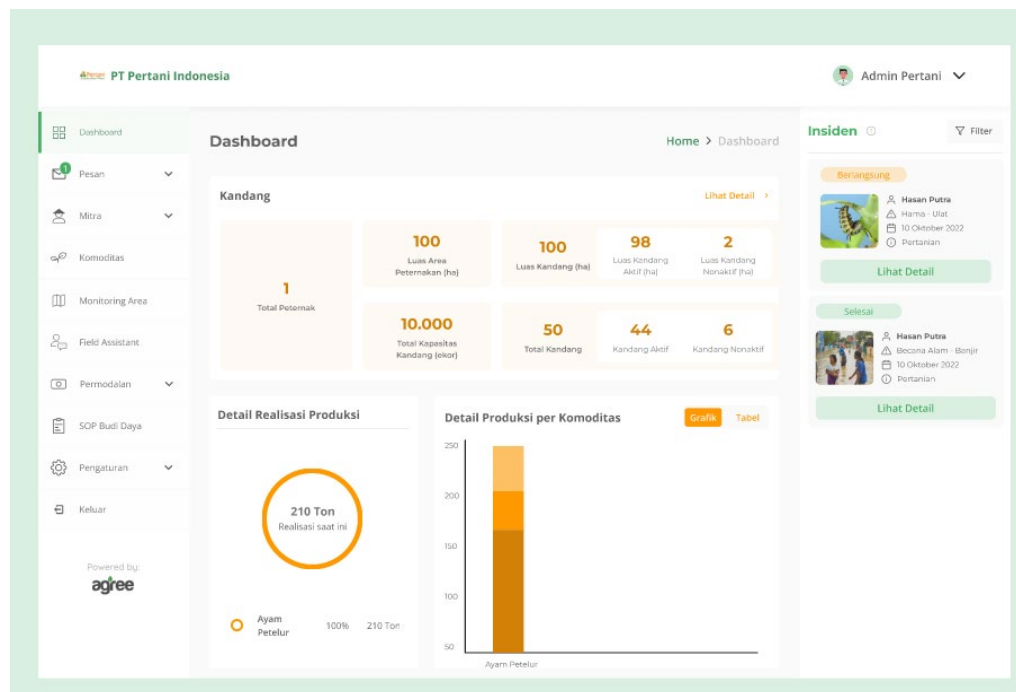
Pertani PT Pertani Indonesia

Admin Pertani

Dashboard

1 Pesan

Mitra

Komoditas

Monitoring Area

Field Assistant

Permodalan

SOP Budi Daya

Pengaturan

Keluar

Powered by:
agree

Dashboard

Home > Dashboard

Kandang

Lihat Detail >

1
Total Peternak

100
Luas Area Peternakan (ha)

100
Luas Kandang (ha)

98
Luas Kandang Aktif (ha)

2
Luas Kandang Nonaktif (ha)

10.000
Total Kapasitas Kandang (ekor)

50
Total Kandang

44
Kandang Aktif

6
Kandang Nonaktif

Detail Realisasi Produksi

210 Ton
Realisasi saat ini

Ayam Petelur 100% 210 Ton

Detail Produksi per Komoditas

Grafik Tabel

250
200
150
100
50

Ayam Petelur

Insiden

Filter

Berlangsung

Hasan Putra
Hama - Ulat
10 Oktober 2022
Pertanian

Lihat Detail

Selesai

Hasan Putra
Becana Alam - Banjir
10 Oktober 2022
Pertanian

Lihat Detail